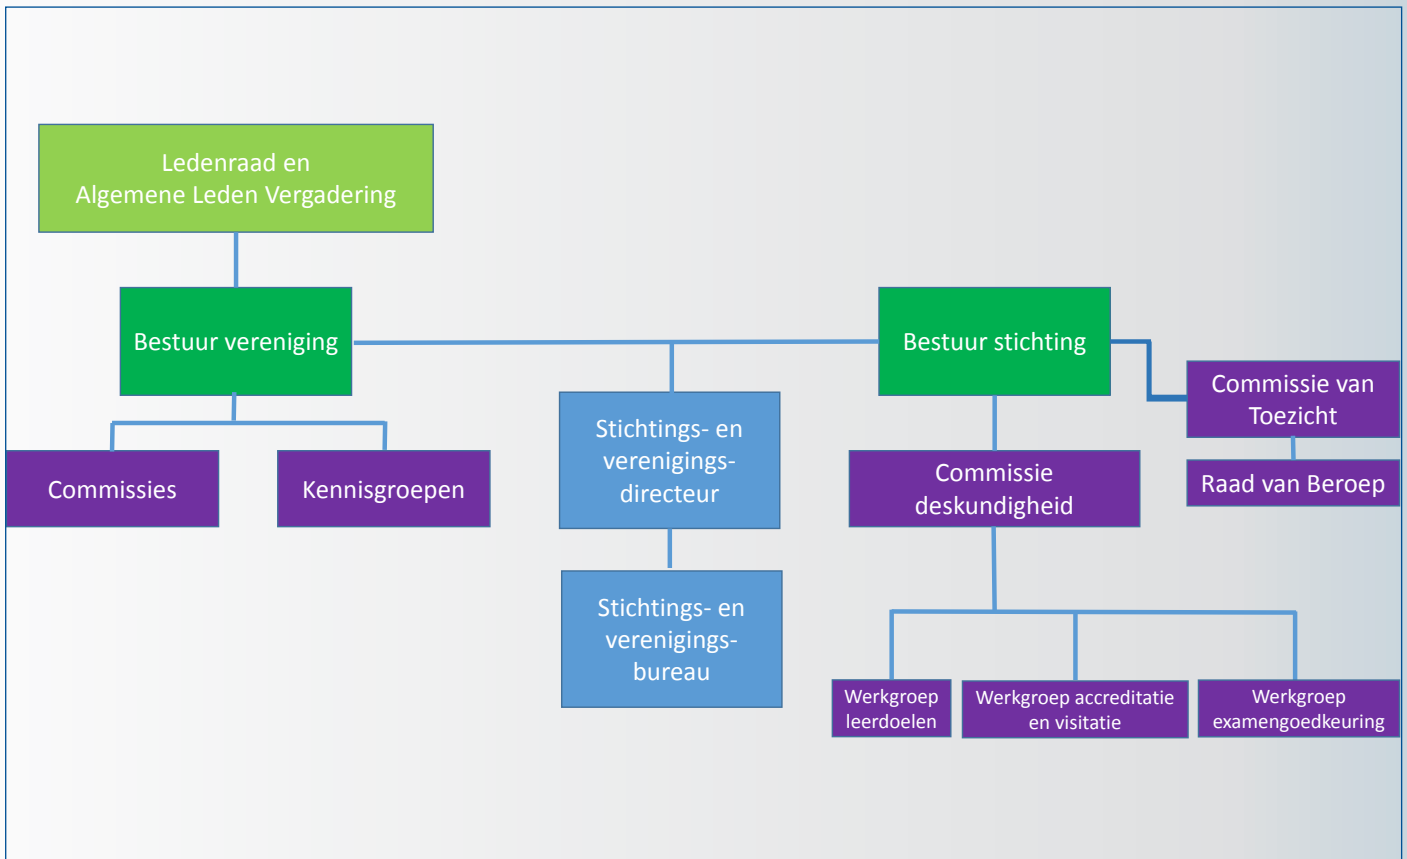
Ledenraad en Algemene Leden Vergadering

Bestuur vereniging

Bestuur stichting

Commissie van Toezicht

Raad van Beroep

Commissies

Kennisgroepen

Stichtings- en verenigings-directeur

Stichtings- en verenigings-bureau

Commissie deskundigheid

Werkgroep leerdoelen

Werkgroep accreditatie en visitatie

Werkgroep examengoedkeuring